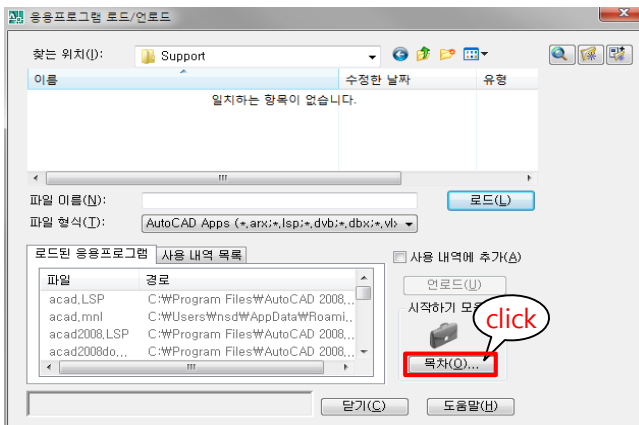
응용프로그램 로드/언로드

찾는 위치(I): Support

| 이름 | 수정한 날짜 | 유형 |
|---|---|---|
| 일치하는 항목이 없습니다. | | |

파일 이름(N):
로드(L)
파일 형식(T): AutoCAD Apps (*.arx;*.lsp;*.dvb;*.dbx;*.vl>

로드된 응용프로그램 | 사용 내역 목록

사용 내역에 추가(A)

| 파일 | 경로 |
|---|---|
| acad.LSP | C:₩Program Files₩AutoCAD 2008,.. |
| acad.mnl | C:₩Users₩nsd₩AppData₩Roami.. |
| acad2008.LSP | C:₩Program Files₩AutoCAD 2008,.. |
| acad2008do,.. | C:₩Program Files₩AutoCAD 2008,.. |

언로드(U)
시작하기 모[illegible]
click
목차(O)...

닫기(C)
도움말(H)